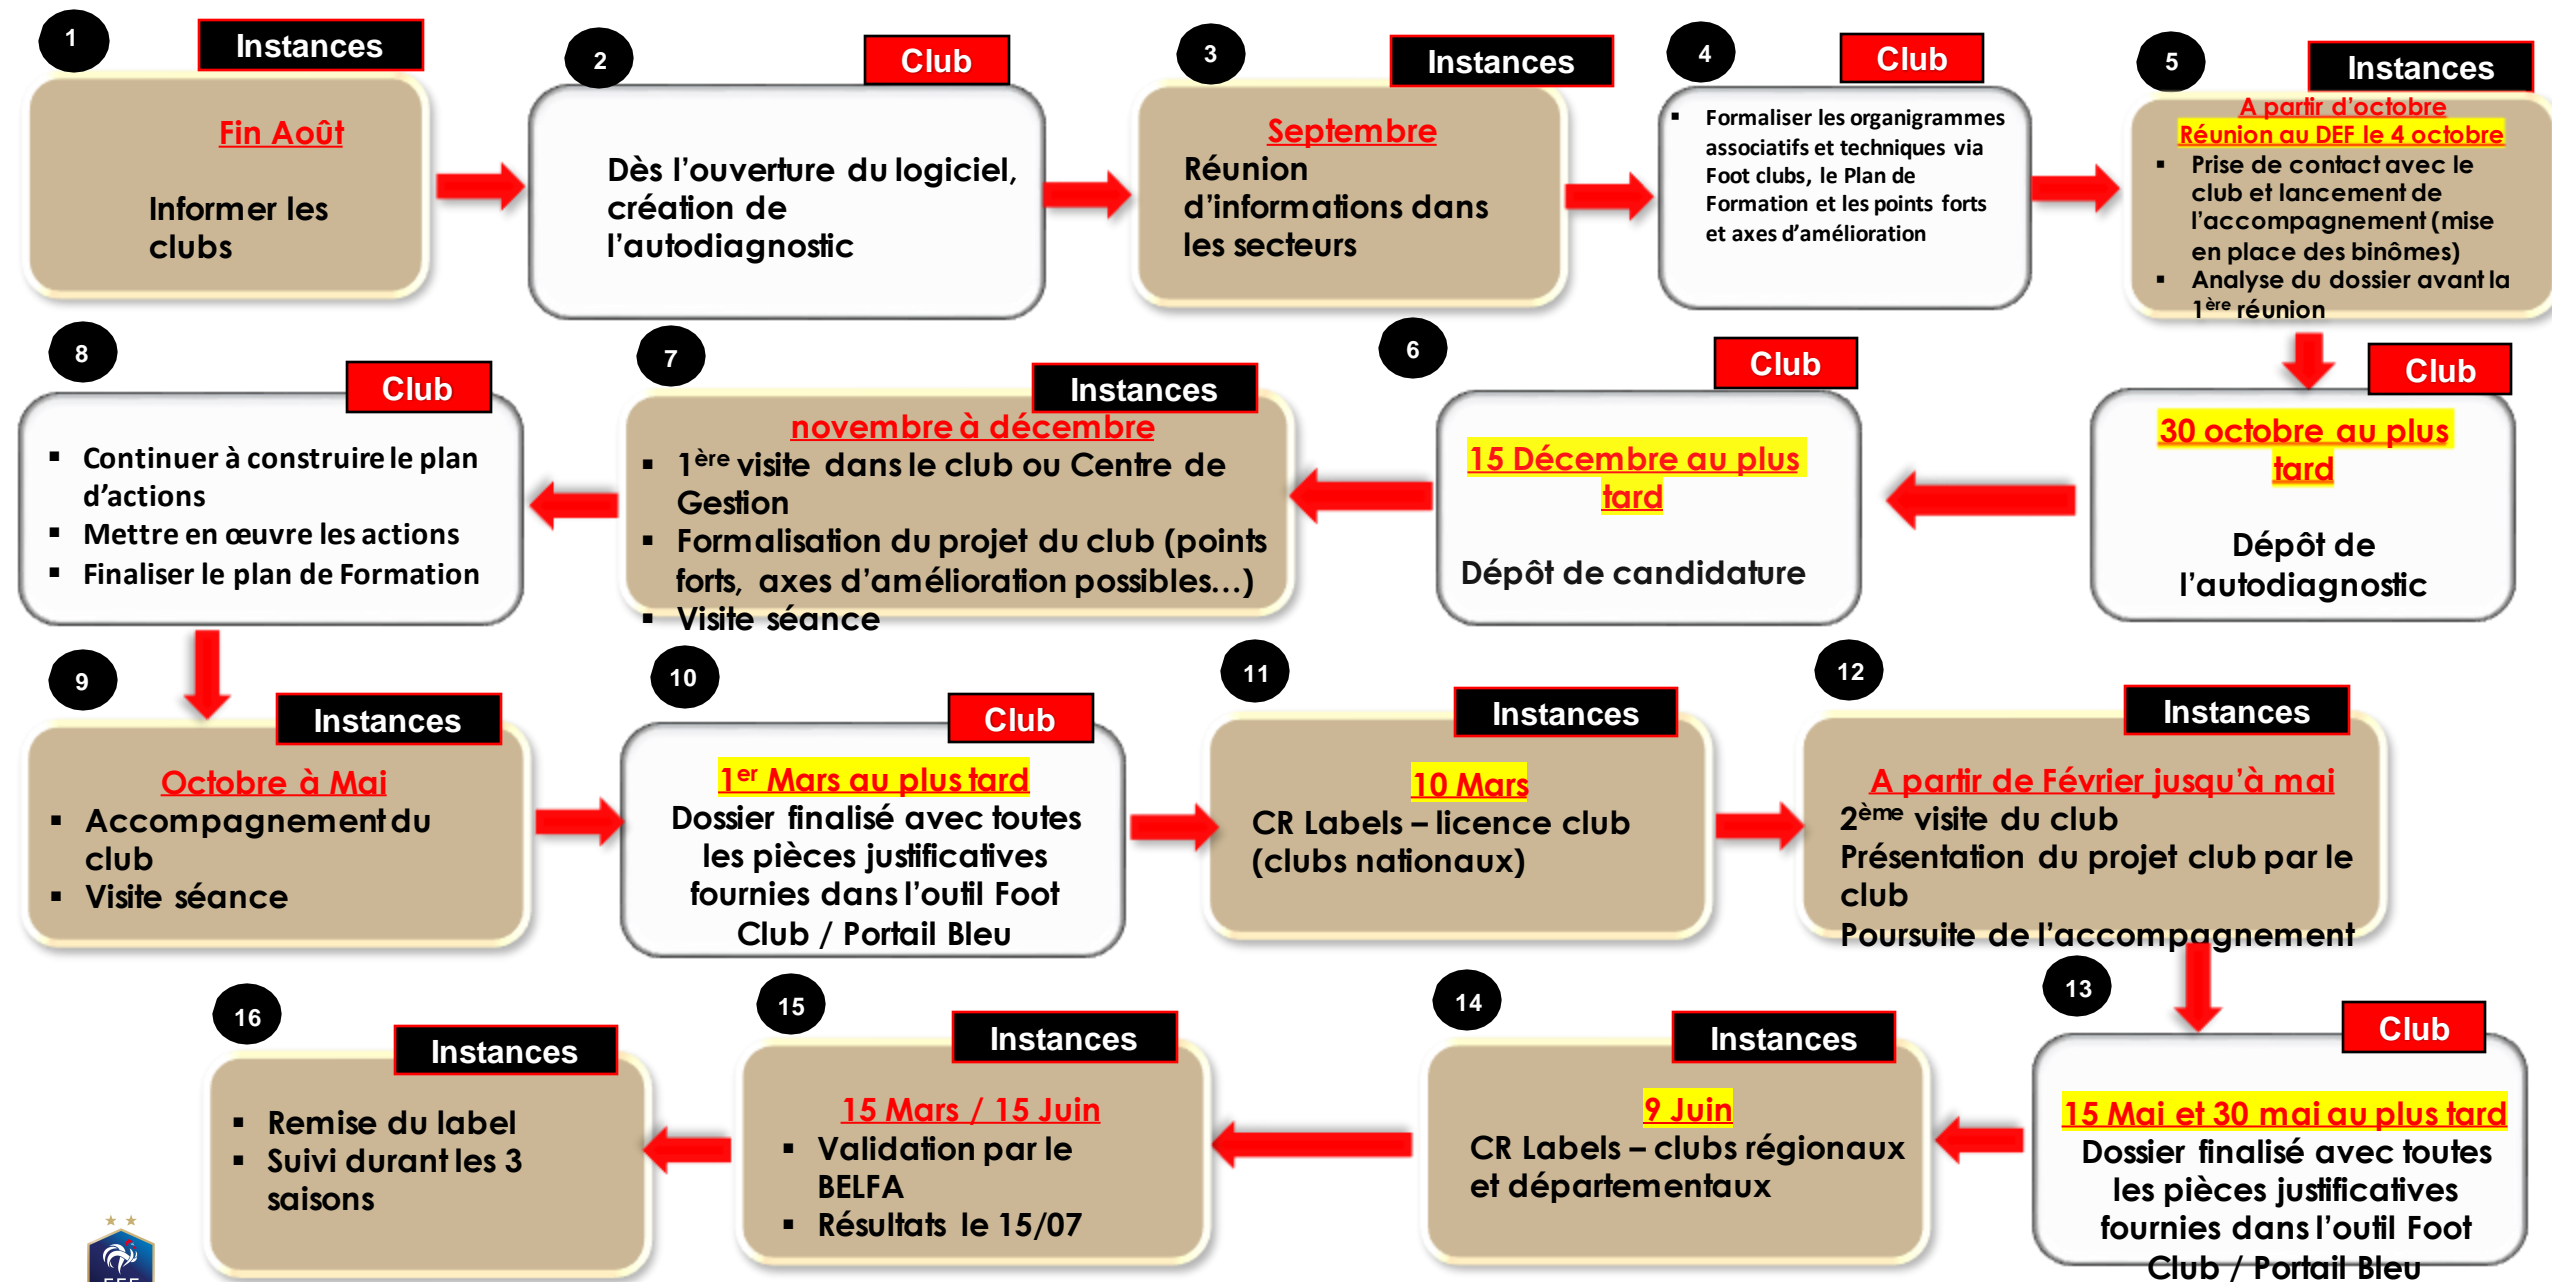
1
Instances
Fin Août
Informer les clubs

2
Club
Dès l'ouverture du logiciel, création de l'autodiagnostic

3
Instances
Septembre
Réunion d'informations dans les secteurs

4
Club
▪ Formaliser les organigrammes associatifs et techniques via Foot clubs, le Plan de Formation et les points forts et axes d'amélioration

5
Instances
A partir d'octobre
Réunion au DEF le 4 octobre
▪ Prise de contact avec le club et lancement de l'accompagnement (mise en place des binômes)
▪ Analyse du dossier avant la 1$^{ère}$ réunion

Club
30 octobre au plus tard
Dépôt de l'autodiagnostic

6
Club
15 Décembre au plus tard
Dépôt de candidature

7
Instances
novembre à décembre
▪ 1$^{ère}$ visite dans le club ou Centre de Gestion
▪ Formalisation du projet du club (points forts, axes d'amélioration possibles…)
▪ Visite séance

8
Club
▪ Continuer à construire le plan d'actions
▪ Mettre en œuvre les actions
▪ Finaliser le plan de Formation

9
Instances
Octobre à Mai
▪ Accompagnement du club
▪ Visite séance

10
Club
1$^{er}$ Mars au plus tard
Dossier finalisé avec toutes les pièces justificatives fournies dans l'outil Foot Club / Portail Bleu

11
Instances
10 Mars
CR Labels – licence club (clubs nationaux)

12
Instances
A partir de Février jusqu'à mai
2$^{ème}$ visite du club
Présentation du projet club par le club
Poursuite de l'accompagnement

13
Club
15 Mai et 30 mai au plus tard
Dossier finalisé avec toutes les pièces justificatives fournies dans l'outil Foot Club / Portail Bleu

14
Instances
9 Juin
CR Labels – clubs régionaux et départementaux

15
Instances
15 Mars / 15 Juin
▪ Validation par le BELFA
▪ Résultats le 15/07

16
Instances
▪ Remise du label
▪ Suivi durant les 3 saisons

FFF